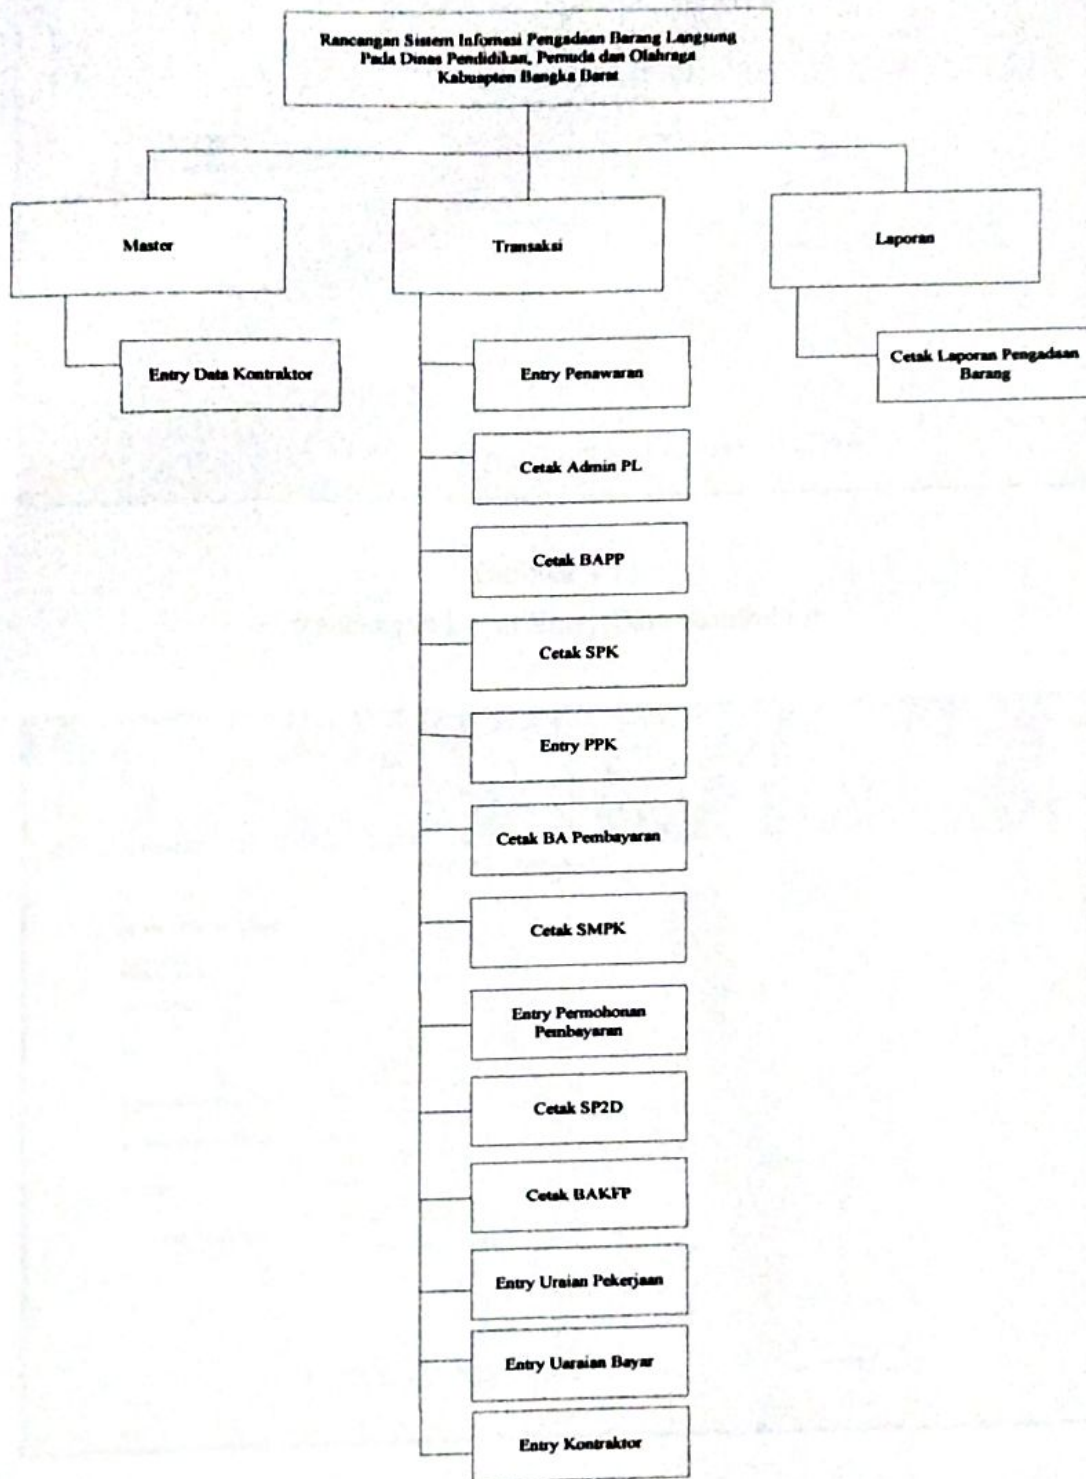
Rancangan Sistem Informasi Pengadaan Barang Langsung Pada Dinas Pendidikan, Pemuda dan Olahraga Kabuapten Bangka Barat

Master

Entry Data Kontraktor

Transaksi

Entry Penawaran

Cetak Admin PL

Cetak BAPP

Cetak SPK

Entry PPK

Cetak BA Pembayaran

Cetak SMPK

Entry Permohonan Pembayaran

Cetak SP2D

Cetak BAKFP

Entry Uraian Pekerjaan

Entry Uarsian Bayar

Entry Kontraktor

Laporan

Cetak Laporan Pengadaan Barang